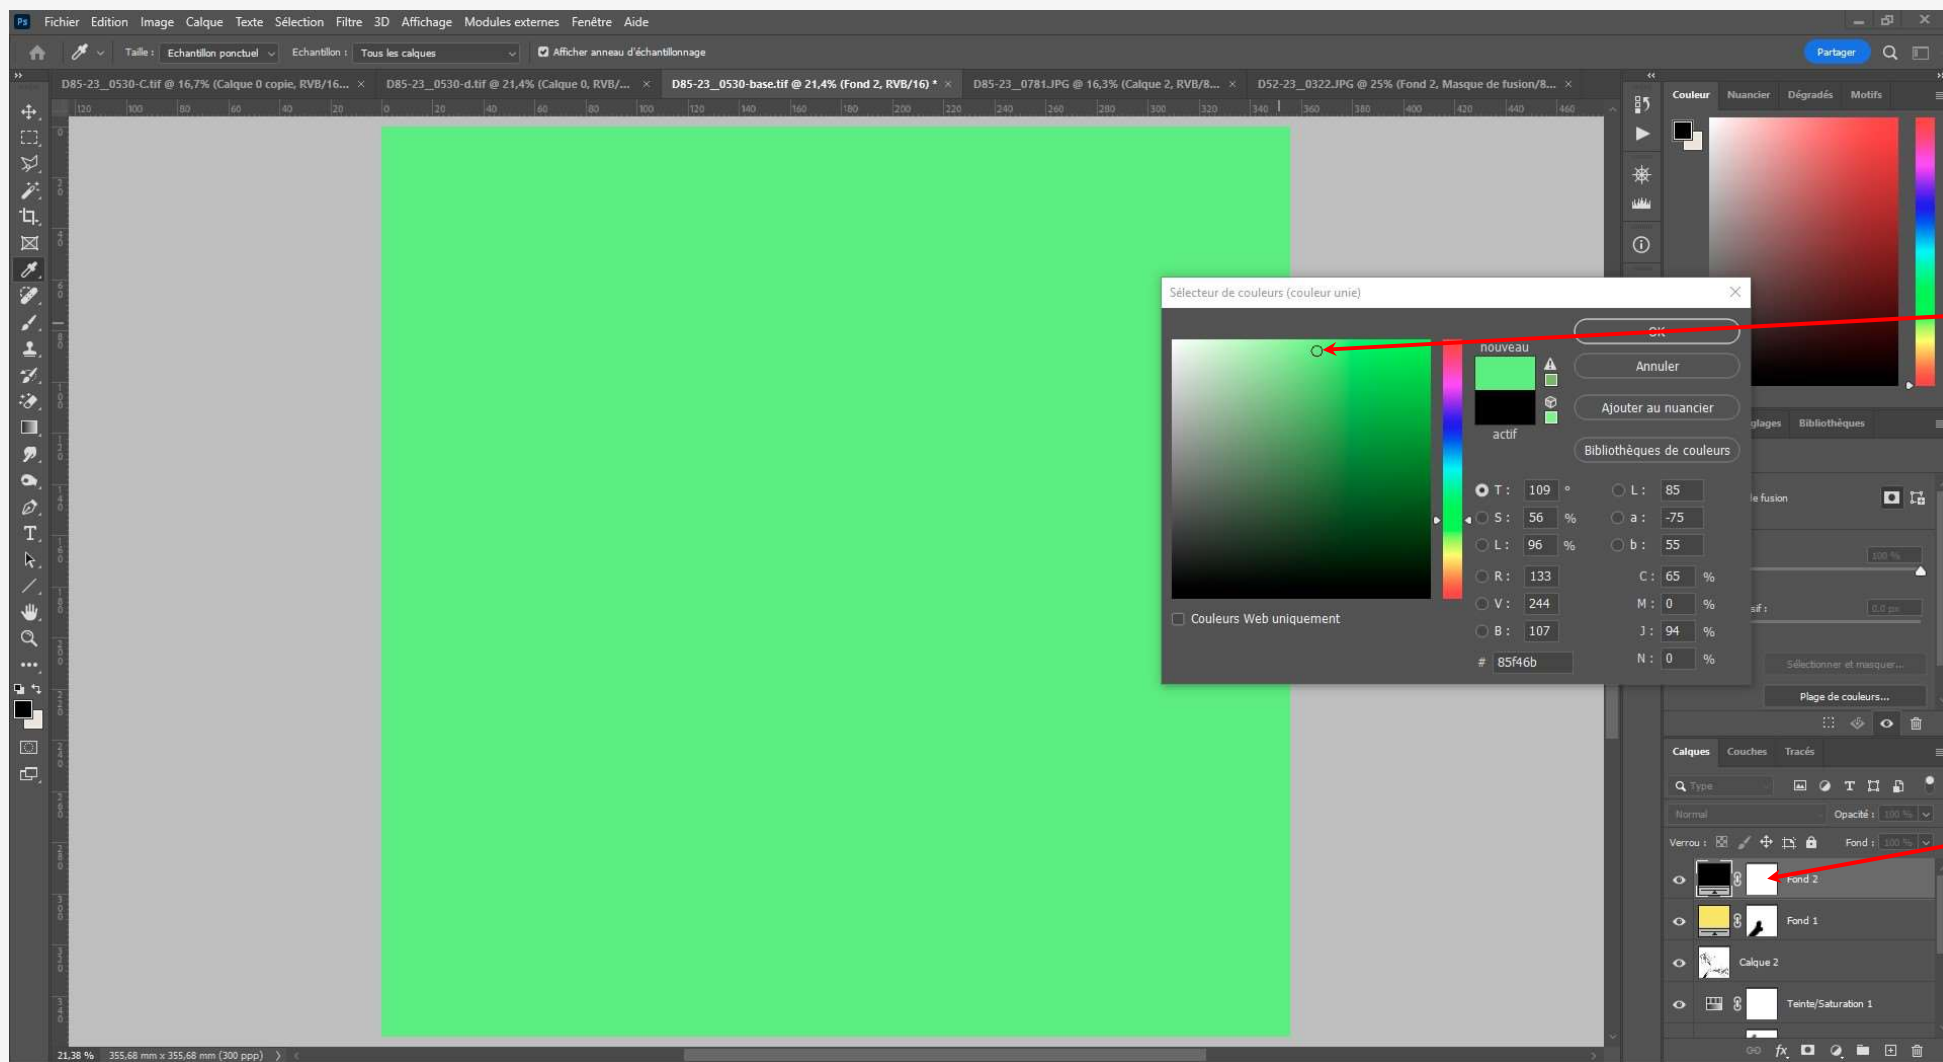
Ps Fichier Edition Image Calque Texte Sélection Filtre 3D Affichage Modules externes Fenêtre Aide

Taille : Echantillon ponctuel Echantillon : Tous les calques Afficher anneau d'échantillonnage

Partager

D85-23__0530-C.tif @ 16,7% (Calque 0 copie, RVB/16... × D85-23__0530-d.tif @ 21,4% (Calque 0, RVB/... × D85-23__0530-base.tif @ 21,4% (Fond 2, RVB/16) * × D85-23__0781.JPG @ 16,3% (Calque 2, RVB/8... × D52-23__0322.JPG @ 25% (Fond 2, Masque de fusion/8... ×

Couleur Nuancier Dégradés Motifs

Sélecteur de couleurs (couleur unie)

OK
Annuler
Ajouter au nuancier
Bibliothèques de couleurs

nouveau
actif

| | | | |
|---|---|---|---|
| T : 109 ° | | L : 85 | |
| S : 56 % | | a : -75 | |
| L : 96 % | | b : 55 | |
| R : 133 | | C : 65 % | |
| V : 244 | | M : 0 % | |
| B : 107 | | J : 94 % | |
| # 85f46b | | N : 0 % | |

Couleurs Web uniquement

glages Bibliothèques

le fusion

sif :

Sélectionner et masquer...

Plage de couleurs...

Calques Couches Tracés

Type

Normal Opacité :

Verrou : Fond :

Fond 2

Fond 1

Calque 2

Teinte/Saturation 1

21,38 % 355,68 mm x 355,68 mm (300 ppp)